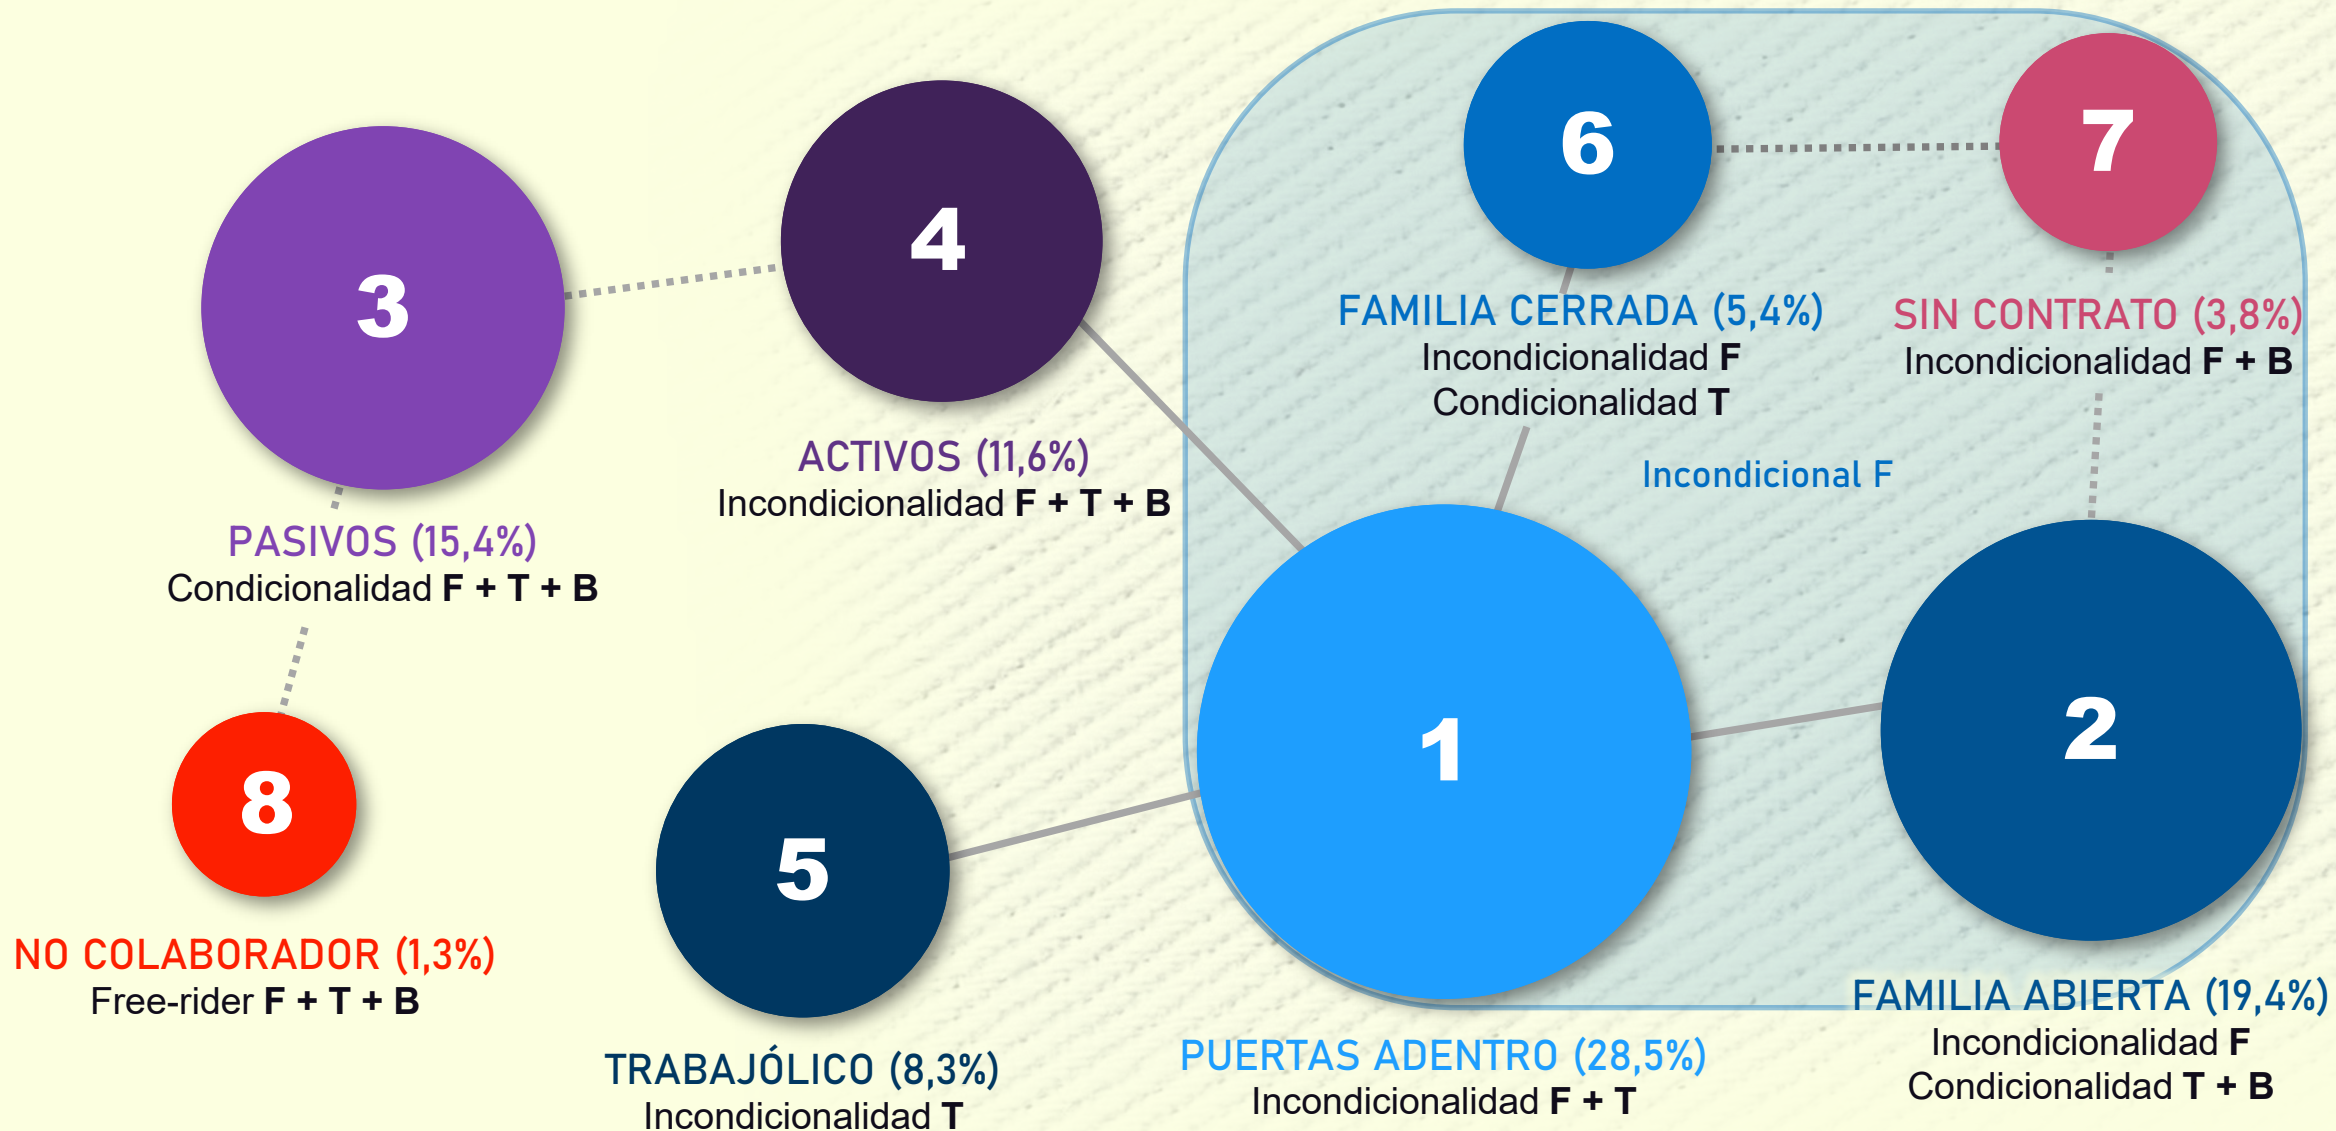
3

PASIVOS (15,4%)
Condicionalidad F + T + B

4

ACTIVOS (11,6%)
Incondicionalidad F + T + B

6

FAMILIA CERRADA (5,4%)
Incondicionalidad F
Condicionalidad T

7

SIN CONTRATO (3,8%)
Incondicionalidad F + B

Incondicional F

8

NO COLABORADOR (1,3%)
Free-rider F + T + B

5

TRABAJÓLICO (8,3%)
Incondicionalidad T

1

PUERTAS ADENTRO (28,5%)
Incondicionalidad F + T

2

FAMILIA ABIERTA (19,4%)
Incondicionalidad F
Condicionalidad T + B